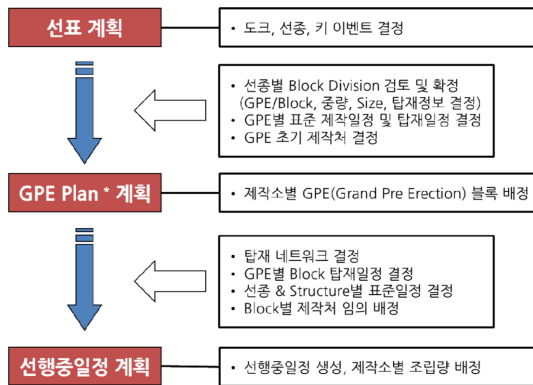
선표 계획

• 도크, 선종, 키 이벤트 결정

• 선종별 Block Division 검토 및 확정 (GPE/Block, 중량, Size, 탑재정보 결정)
• GPE별 표준 제작일정 및 탑재일정 결정
• GPE 초기 제작처 결정

GPE Plan * 계획

• 제작소별 GPE(Grand Pre Erection) 블록 배정

• 탑재 네트워크 결정
• GPE별 Block 탑재일정 결정
• 선종 & Structure별 표준일정 결정
• Block별 제작처 임의 배정

선행중일정 계획

• 선행중일정 생성, 제작소별 조립량 배정